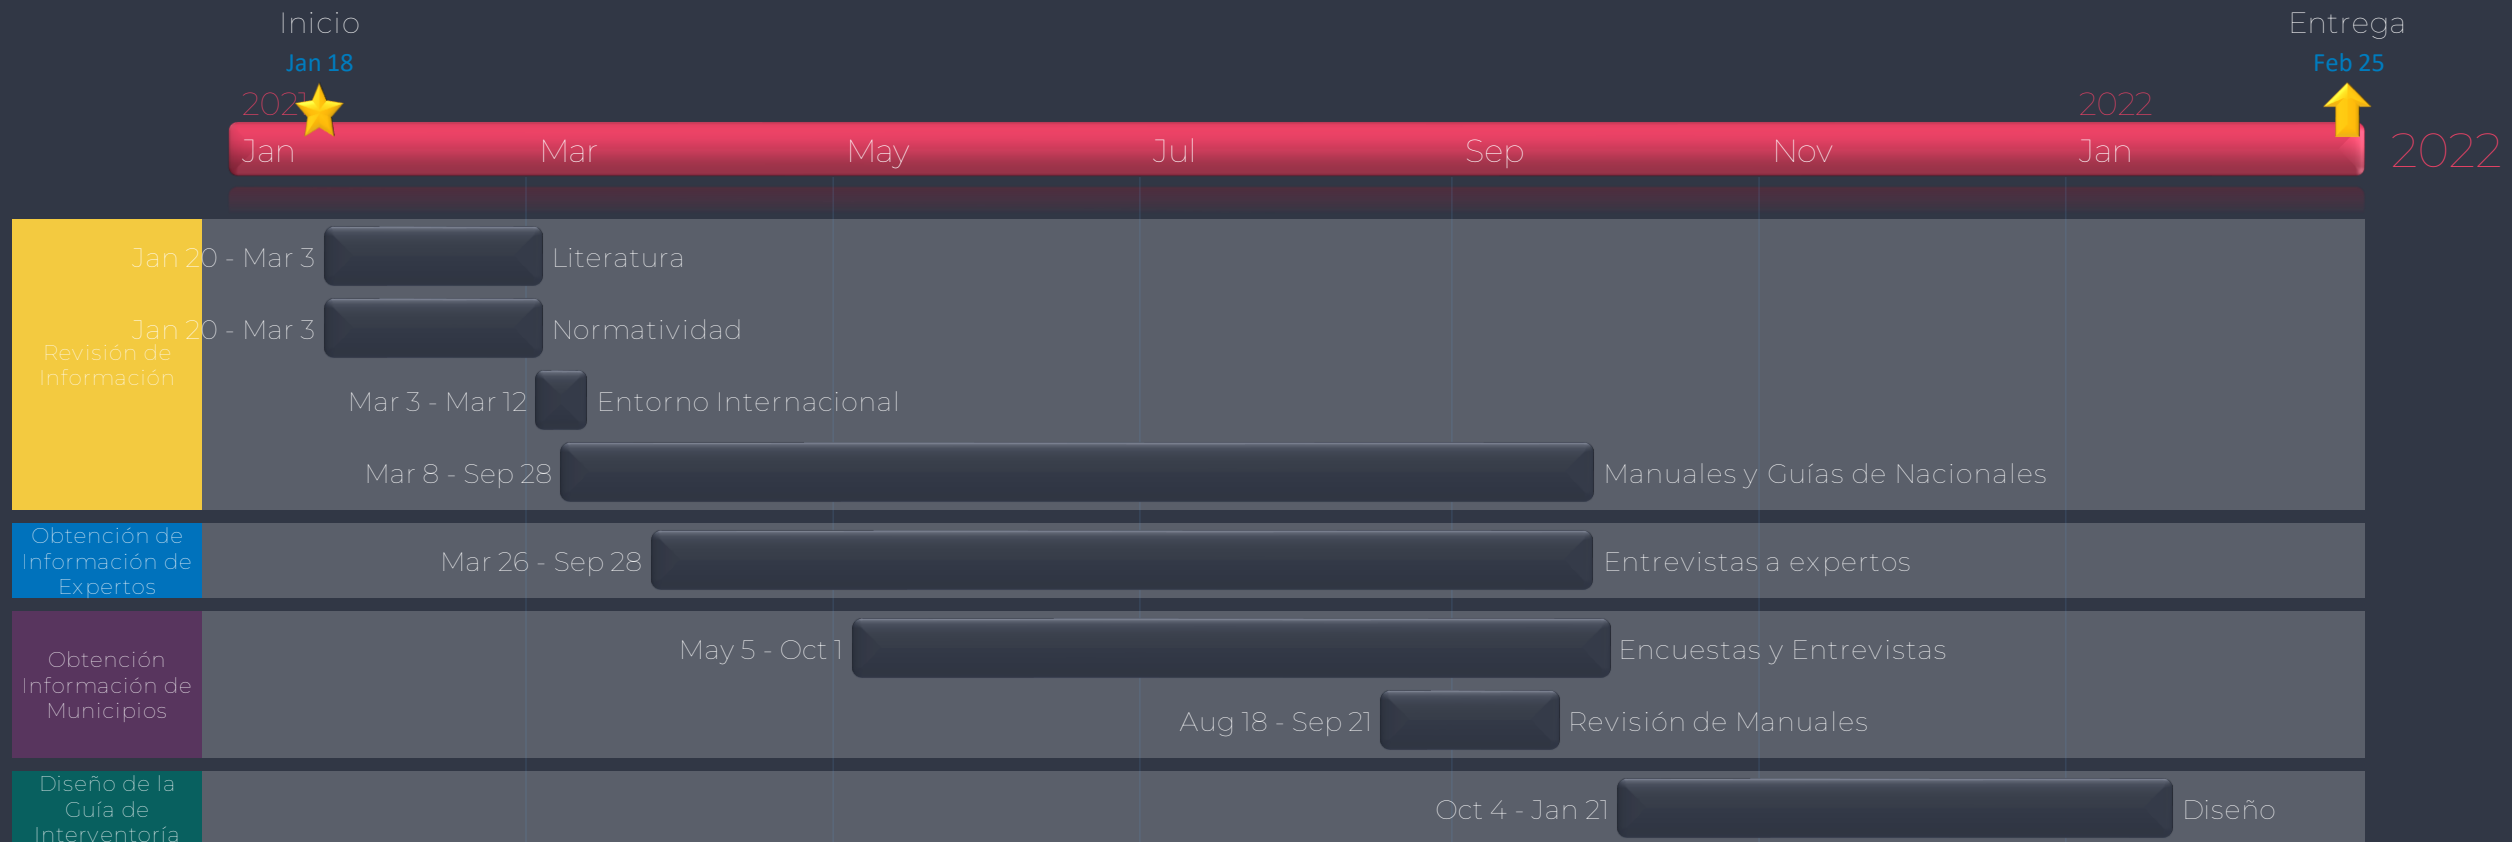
Inicio
Jan 18
2021

Entrega
Feb 25
2022

Jan Mar May Jul Sep Nov Jan

2022

Revisión de Información

Jan 20 - Mar 3 Literatura

Jan 20 - Mar 3 Normatividad

Mar 3 - Mar 12 Entorno Internacional

Mar 8 - Sep 28 Manuales y Guías de Nacionales

Obtención de Información de Expertos

Mar 26 - Sep 28 Entrevistas a expertos

Obtención Información de Municipios

May 5 - Oct 1 Encuestas y Entrevistas

Aug 18 - Sep 21 Revisión de Manuales

Diseño de la Guía de Interventoría

Oct 4 - Jan 21 Diseño